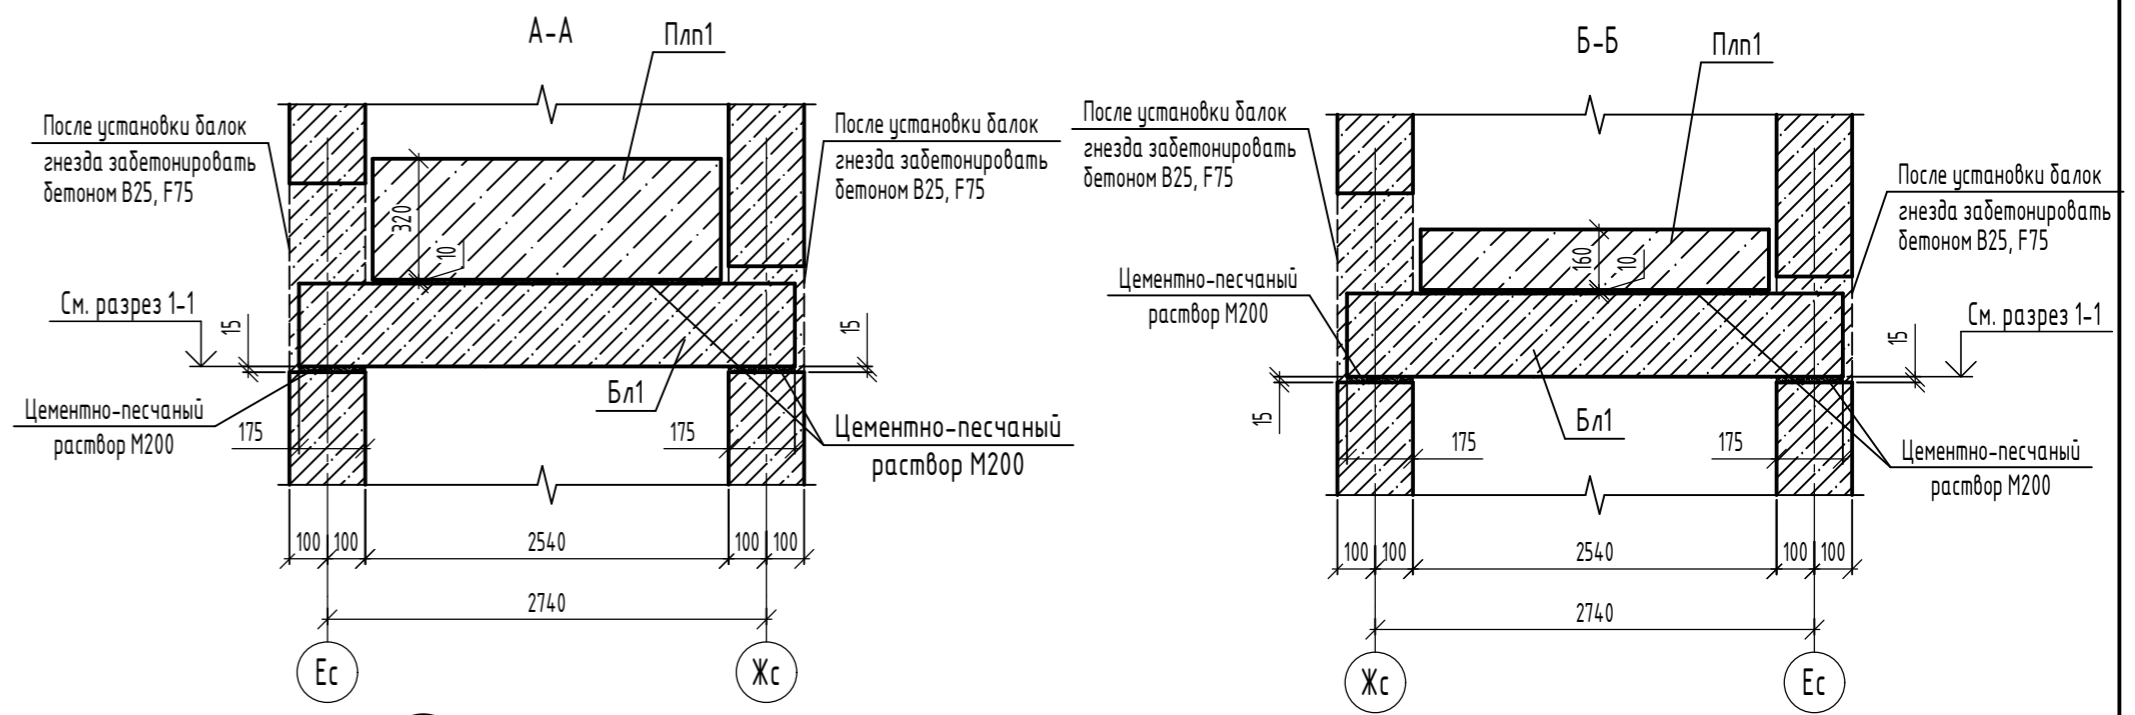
А-А

Плп1

После установки балок гнезда забетонировать бетоном В25, F75

После установки балок гнезда забетонировать бетоном В25, F75

320

10

См. разрез 1-1

15

15

Бл1

Цементно-песчаный раствор М200

175

175

Цементно-песчаный раствор М200

100 100 2540 100 100

2740

Ес

Жс

Б-Б

Плп1

После установки балок гнезда забетонировать бетоном В25, F75

После установки балок гнезда забетонировать бетоном В25, F75

160

10

Цементно-песчаный раствор М200

См. разрез 1-1

15

15

Бл1

175

175

Цементно-песчаный раствор М200

100 100 2540 100 100

2740

Жс

Ес